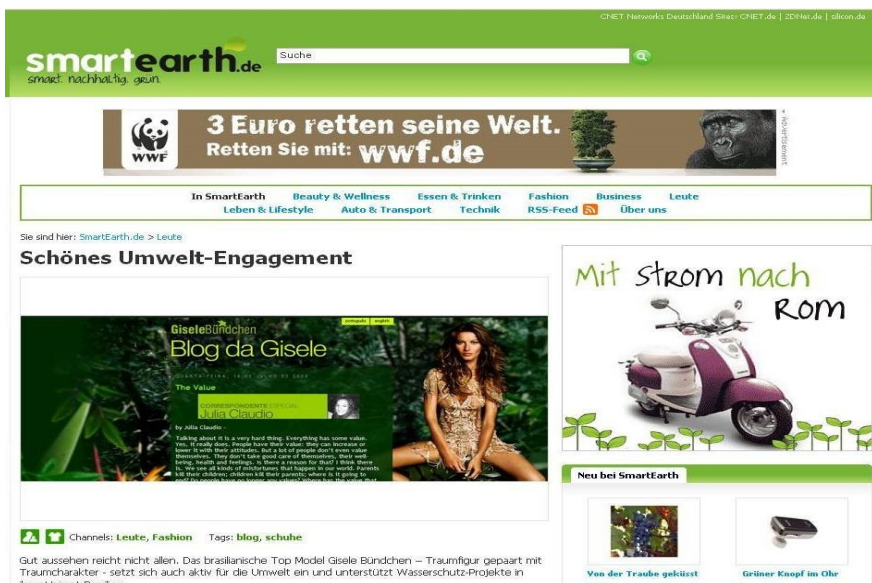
CNET Networks Deutschland Sites: CNET.de | ZDNet.de | silicon.de

smartearth.de
smart. nachhaltig. grün.

Suche

WWF
3 Euro retten seine Welt.
Retten Sie mit: wwf.de

Advertisement

In SmartEarth
Beauty & Wellness
Essen & Trinken
Fashion
Business
Leute
Leben & Lifestyle
Auto & Transport
Technik
RSS-Feed
Über uns

Sie sind hier: SmartEarth.de > Leute

Schönes Umwelt-Engagement

GiseleBündchen
português english
Blog da Gisele
The Value
CORRESPONDENTE ESPECIAL
Julia Claudio
by Julia Claudio
Talking about it is a very hard thing. Everything has some value. Yes, it really does. People have their value: they can increase or lower it with their attitudes. But a lot of people don't even value themselves. They don't take good care of themselves, their well being, health and feelings. Is there a reason for that? I think there is. We see all kinds of misfortunes that happen in our world. Parents kill their children; children kill their parents; where is it going to end? Do people have no longer any values? Where has the value that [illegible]

Channels: Leute, Fashion Tags: blog, schuhe

Gut aussehen reicht nicht allen. Das brasilianische Top Model Gisele Bündchen – Traumfigur gepaart mit Traumcharakter - setzt sich auch aktiv für die Umwelt ein und unterstützt Wasserschutz-Projekte in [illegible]

Mit Strom nach Rom

Neu bei SmartEarth

Von der Traube geküsst
Grüner Knopf im Ohr